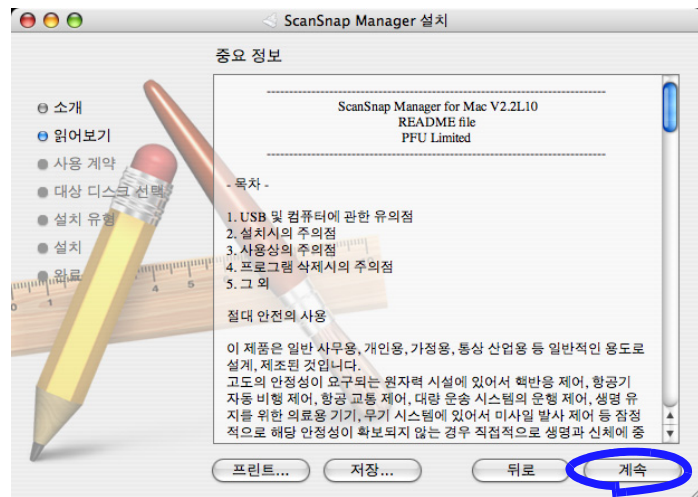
ScanSnap Manager 설치

중요 정보

소개
읽어보기
사용 계약
대상 디스크 선택
설치 유형
설치
완료

ScanSnap Manager for Mac V2.2L10
README file
PFU Limited

- 목차 -

1. USB 및 컴퓨터에 관한 유의점
2. 설치시의 주의점
3. 사용상의 주의점
4. 프로그램 삭제시의 주의점
5. 그 외

절대 안전의 사용

이 제품은 일반 사무용, 개인용, 가정용, 통상 산업용 등 일반적인 용도로 설계, 제조된 것입니다.
고도의 안정성이 요구되는 원자력 시설에 있어서 핵반응 제어, 항공기 자동 비행 제어, 항공 교통 제어, 대량 운송 시스템의 운행 제어, 생명 유지를 위한 의료용 기기, 무기 시스템에 있어서 미사일 발사 제어 등 잠정적으로 해당 안정성이 확보되지 않는 경우 직접적으로 생명과 신체에 중

프린트... 저장... 뒤로 계속